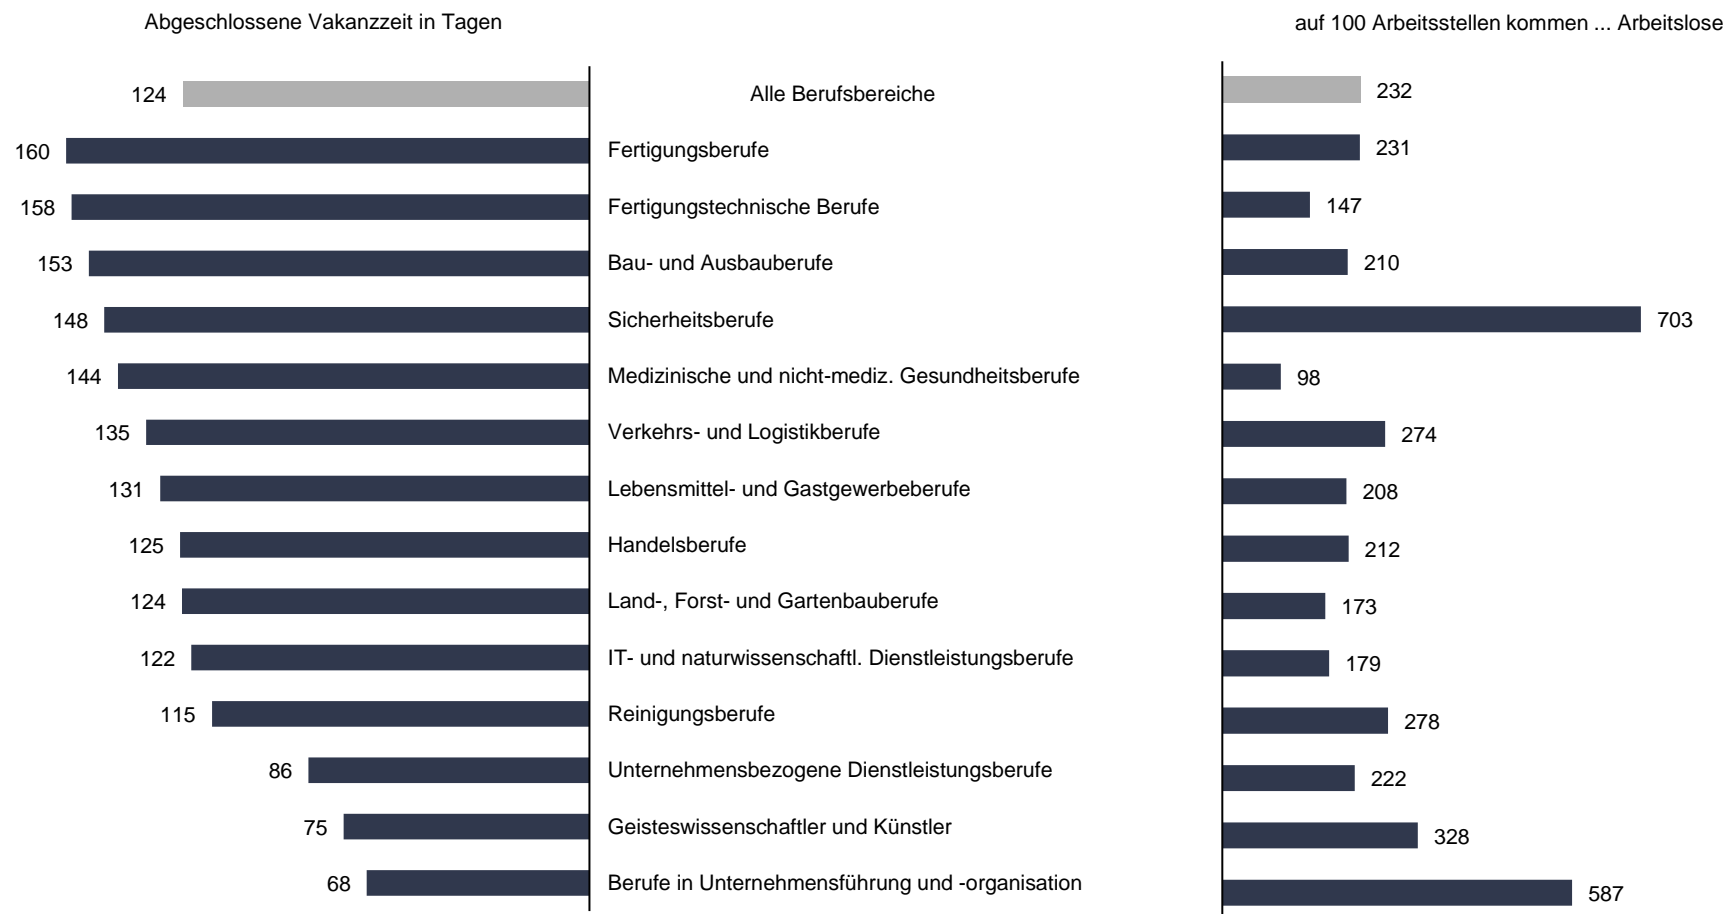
Abgeschlossene Vakanzzeit in Tagen

auf 100 Arbeitsstellen kommen ... Arbeitslose

124 Alle Berufsbereiche 232

160 Fertigungsberufe 231

158 Fertigungstechnische Berufe 147

153 Bau- und Ausbauberufe 210

148 Sicherheitsberufe 703

144 Medizinische und nicht-mediz. Gesundheitsberufe 98

135 Verkehrs- und Logistikberufe 274

131 Lebensmittel- und Gastgewerbeberufe 208

125 Handelsberufe 212

124 Land-, Forst- und Gartenbauberufe 173

122 IT- und naturwissenschaftl. Dienstleistungsberufe 179

115 Reinigungsberufe 278

86 Unternehmensbezogene Dienstleistungsberufe 222

75 Geisteswissenschaftler und Künstler 328

68 Berufe in Unternehmensführung und -organisation 587